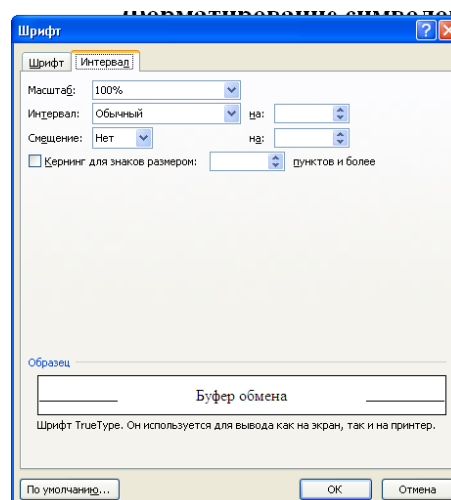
Форматирование символов

Шрифт

Шрифт | Интервал

Масштаб: 100%

Интервал: Обычный на:

Смещение: Нет на:

Кернинг для знаков размером: пунктов и более

Образец

Буфер обмена

Шрифт TrueType. Он используется для вывода как на экран, так и на принтер.

По умолчанию...

ОК

Отмена